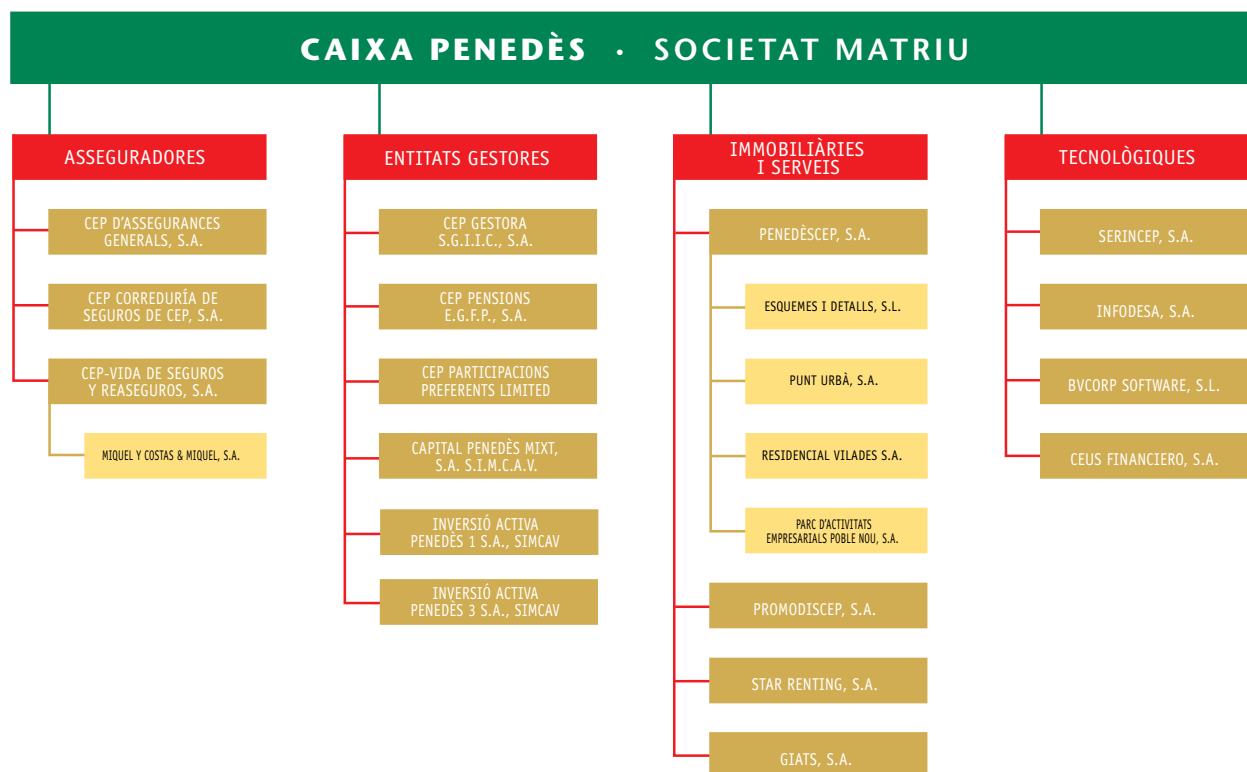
CAIXA PENEDÈS · SOCIETAT MATRIU

ASSEGURADORES

CEP D'ASSEGURANCES GENERALS, S.A.

CEP CORREDURÍA DE SEGUROS DE CEP, S.A.

CEP-VIDA DE SEGUROS Y REASEGUROS, S.A.

MIQUEL Y COSTAS & MIQUEL, S.A.

ENTITATS GESTORES

CEP GESTORA S.G.I.I.C., S.A.

CEP PENSIONS E.G.F.P., S.A.

CEP PARTICIPACIONS PREFERENTS LIMITED

CAPITAL PENEDÈS MIXT, S.A. S.I.M.C.A.V.

INVERSIÓ ACTIVA PENEDÈS 1 S.A., SIMCAV

INVERSIÓ ACTIVA PENEDÈS 3 S.A., SIMCAV

IMMOBILIÀRIES I SERVEIS

PENEDÈSCEP, S.A.

ESQUEMES I DETALLS, S.L.

PUNT URBÀ, S.A.

RESIDENCIAL VILADES S.A.

PARC D'ACTIVITATS EMPRESARIALS POBLE NOU, S.A.

PROMODISCEP, S.A.

STAR RENTING, S.A.

GIATS, S.A.

TECNOLÒGIQUES

SERINCEP, S.A.

INFODESA, S.A.

BVCORP SOFTWARE, S.L.

CEUS FINANCIERO, S.A.